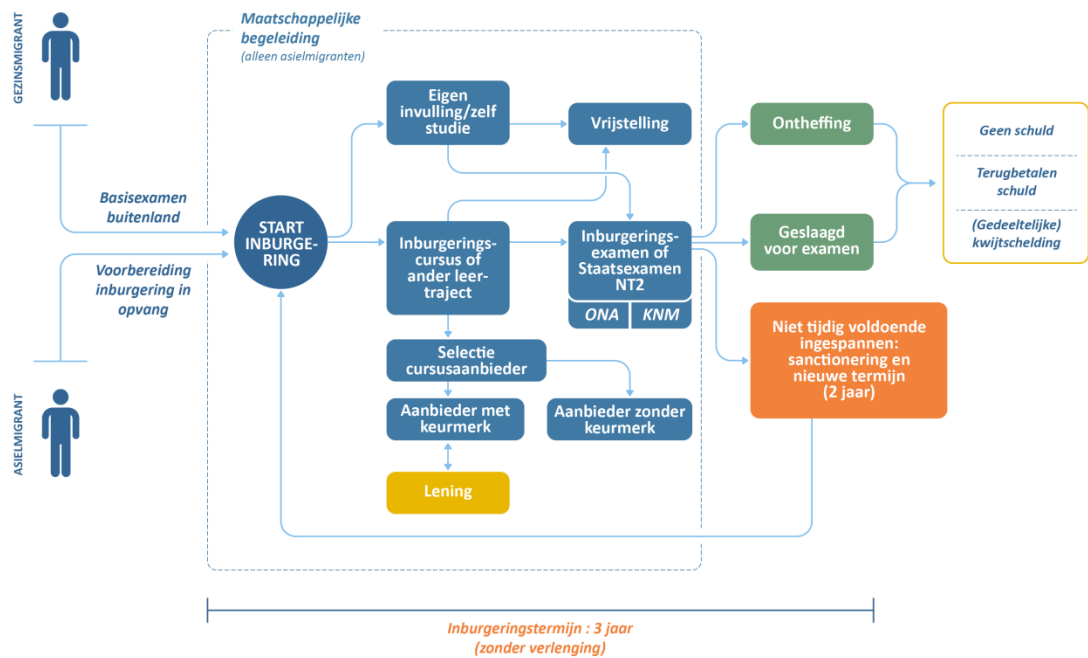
GEZINSMIGRANT

Maatschappelijke begeleiding
(alleen asielmigranten)

Basisexamen buitenland

Voorbereiding inburgering in opvang

ASIELMIGRANT

START INBURGERING

Eigen invulling/zelf studie

Vrijstelling

Inburgeringscursus of ander leertraject

Inburgeringsexamen of Staatsexamen NT2

ONA

KNM

Selectie cursusaanbieder

Aanbieder met keurmerk

Aanbieder zonder keurmerk

Lening

Ontheffing

Geslaagd voor examen

Niet tijdig voldoende ingespannen: sanctionering en nieuwe termijn (2 jaar)

Geen schuld

Terugbetalen schuld

(Gedeeltelijke) kwijtschelding

Inburgeringstermijn : 3 jaar
(zonder verlenging)